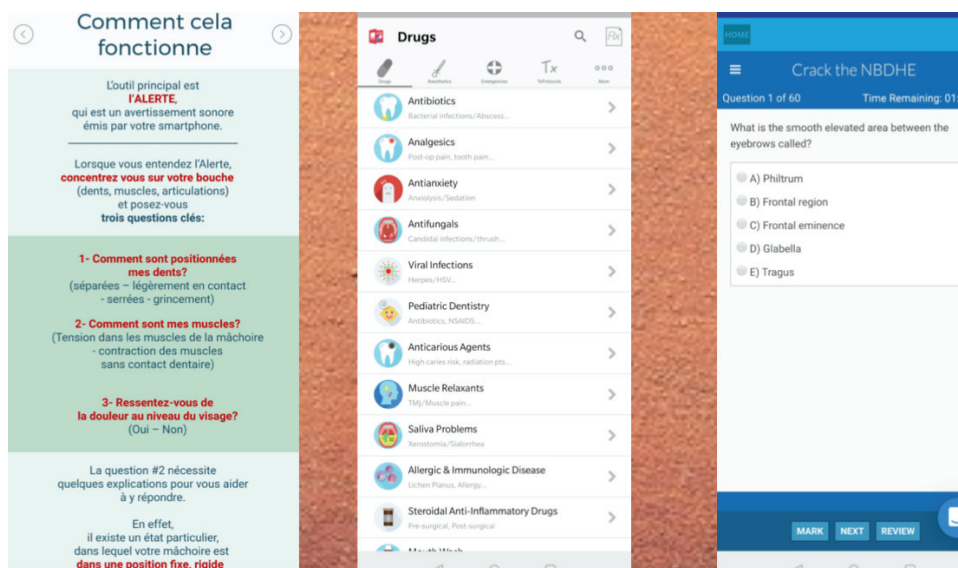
Comment cela fonctionne

L'outil principal est
l'ALERTE,
qui est un avertissement sonore émis par votre smartphone.

Lorsque vous entendez l'Alerte, concentrez vous sur votre bouche (dents, muscles, articulations) et posez-vous trois questions clés:

1- Comment sont positionnées mes dents?
(séparées – légèrement en contact - serrées - grincement)

2- Comment sont mes muscles?
(Tension dans les muscles de la mâchoire - contraction des muscles sans contact dentaire)

3- Ressentez-vous de la douleur au niveau du visage?
(Oui – Non)

La question #2 nécessite quelques explications pour vous aider à y répondre.

En effet, il existe un état particulier, dans lequel votre mâchoire est dans une position fixe, rigide

Drugs

Drugs Anesthetics Emergencies Tx/Protocols More

Antibiotics
Bacterial infections/Abscess...

Analgesics
Post-op pain, tooth pain...

Antianxiety
Anxiolysis/Sedation

Antifungals
Candidal infections/thrush...

Viral Infections
Herpes/HSV...

Pediatric Dentistry
Antibiotics, NSAIDS...

Anticarious Agents
High caries risk, radiation pts...

Muscle Relaxants
TMJ/Muscle pain...

Saliva Problems
Xerostomia/Sialorrhea

Allergic & Immunologic Disease
Lichen Planus, Allergy...

Steroidal Anti-Inflammatory Drugs
Pre-surgical, Post-surgical

Mouth Wash

HOME

Crack the NBDHE

Question 1 of 60
Time Remaining: 01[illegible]

What is the smooth elevated area between the eyebrows called?

A) Philtrum
B) Frontal region
C) Frontal eminence
D) Glabella
E) Tragus

MARK
NEXT
REVIEW